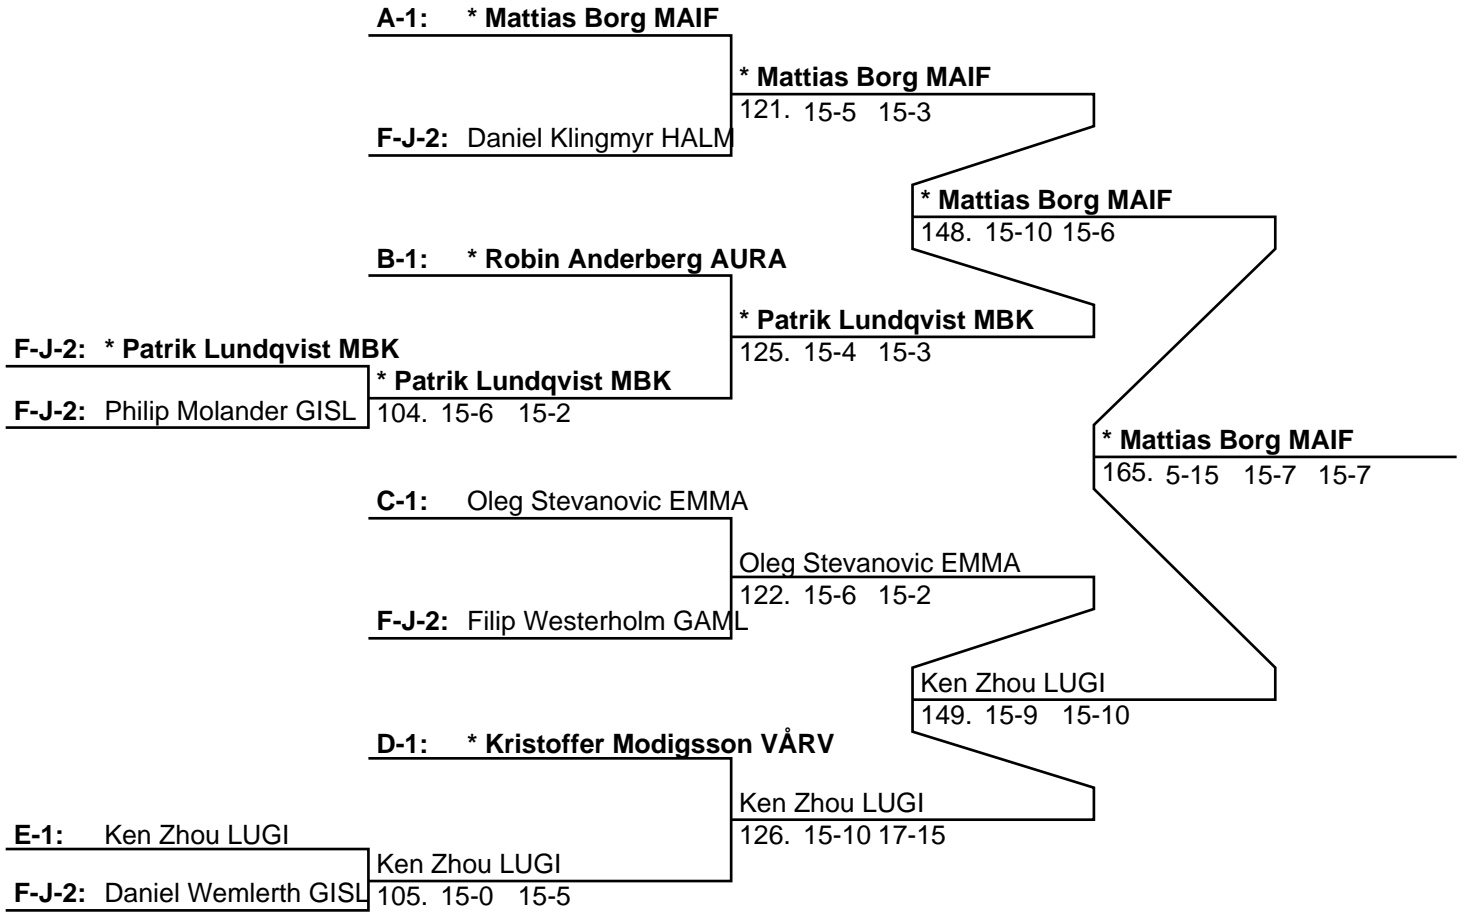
A-1: * Mattias Borg MAIF

* Mattias Borg MAIF
121. 15-5 15-3

F-J-2: Daniel Klingmyr HALM

* Mattias Borg MAIF
148. 15-10 15-6

B-1: * Robin Anderberg AURA

* Patrik Lundqvist MBK
125. 15-4 15-3

F-J-2: * Patrik Lundqvist MBK

* Patrik Lundqvist MBK
104. 15-6 15-2

F-J-2: Philip Molander GISL

* Mattias Borg MAIF
165. 5-15 15-7 15-7

C-1: Oleg Stevanovic EMMA

Oleg Stevanovic EMMA
122. 15-6 15-2

F-J-2: Filip Westerholm GAML

Ken Zhou LUGI
149. 15-9 15-10

D-1: * Kristoffer Modigsson VÅRV

Ken Zhou LUGI
126. 15-10 17-15

E-1: Ken Zhou LUGI

Ken Zhou LUGI
105. 15-0 15-5

F-J-2: Daniel Wemlerth GISL